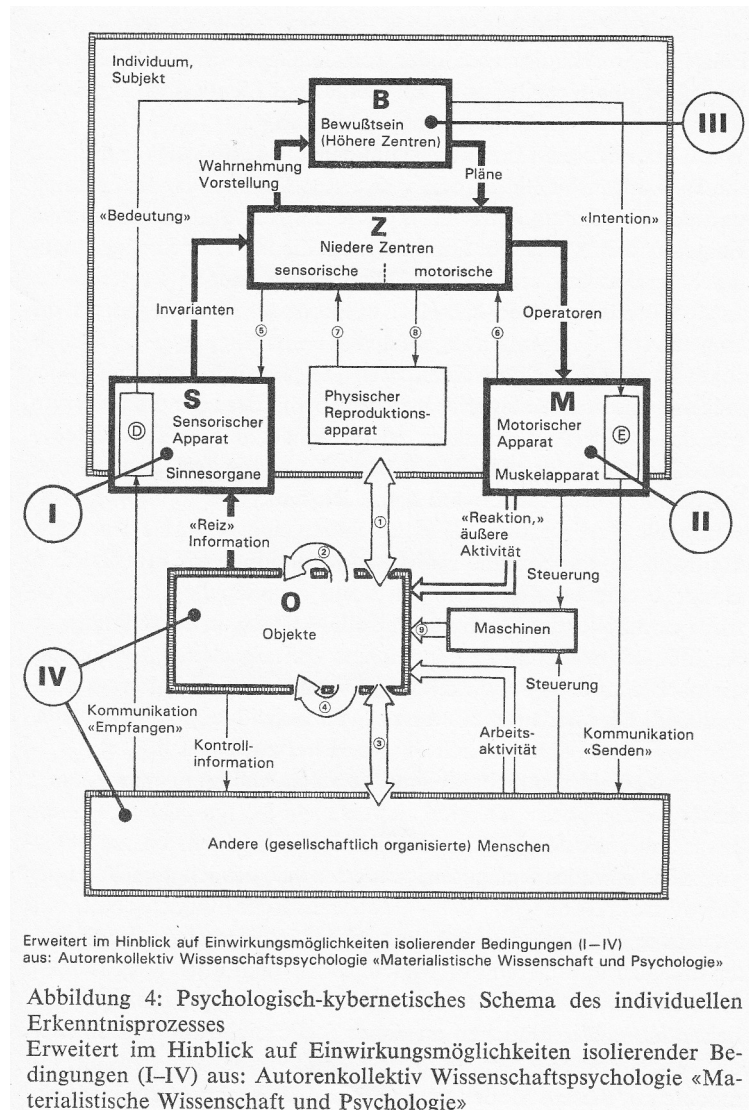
Individuum, Subjekt

B
Bewußtsein
(Höhere Zentren)

III

Wahrnehmung
Vorstellung

Pläne

«Bedeutung»

«Intention»

Z
Niedere Zentren
sensorische motorische

Invarianten

Operatoren

⑤ ⑦ ⑧ ⑥

S
Sensorischer Apparat
Sinnesorgane

D

Physischer Reproduktionsapparat

M
Motorischer Apparat
Muskelapparat

E

I

II

«Reiz»
Information

①

«Reaktion,»
äußere
Aktivität

②

O
Objekte

Steuerung

⑨

Maschinen

IV

Steuerung

④

Kommunikation
«Empfangen»

Kontrollinformation

③

Arbeitsaktivität

Kommunikation
«Senden»

Andere (gesellschaftlich organisierte) Menschen

Erweitert im Hinblick auf Einwirkungsmöglichkeiten isolierender Bedingungen (I–IV)
aus: Autorenkollektiv Wissenschaftspsychologie «Materialistische Wissenschaft und Psychologie»

Abbildung 4: Psychologisch-kybernetisches Schema des individuellen Erkenntnisprozesses
Erweitert im Hinblick auf Einwirkungsmöglichkeiten isolierender Bedingungen (I–IV) aus: Autorenkollektiv Wissenschaftspsychologie «Materialistische Wissenschaft und Psychologie»